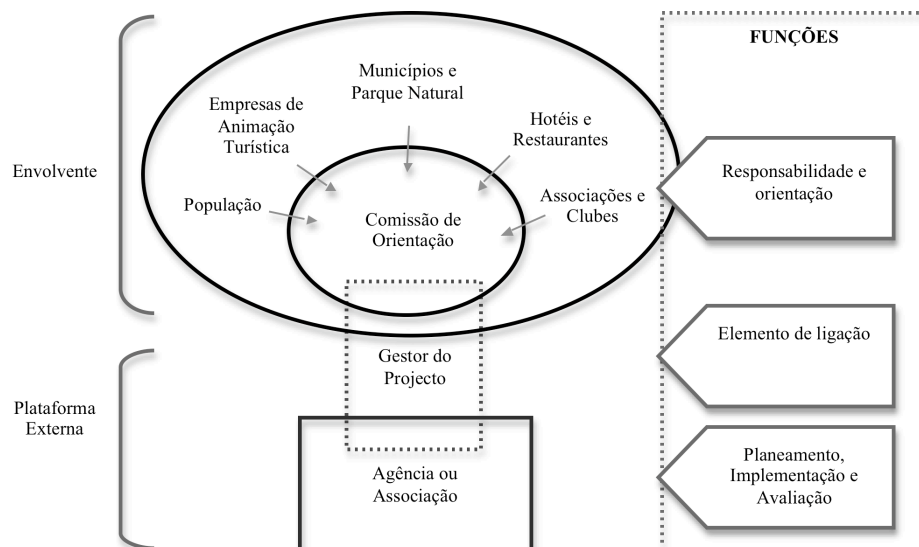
FUNÇÕES

Envolvente

Municípios e Parque Natural

Empresas de Animação Turística

Hotéis e Restaurantes

População

Comissão de Orientação

Associações e Clubes

Responsabilidade e orientação

Elemento de ligação

Gestor do Projecto

Plataforma Externa

Agência ou Associação

Planeamento, Implementação e Avaliação